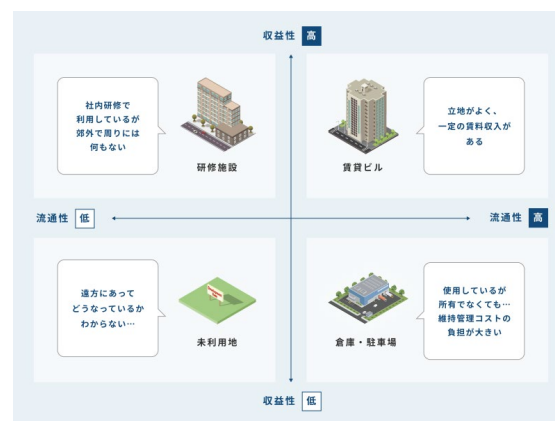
収益性 高

社内研修で利用しているが郊外で周りには何もない

研修施設

立地がよく、一定の賃料収入がある

賃貸ビル

流通性 低

流通性 高

遠方にあってどうなっているかわからない…

未利用地

使用しているが所有でなくても…維持管理コストの負担が大きい

倉庫・駐車場

収益性 低